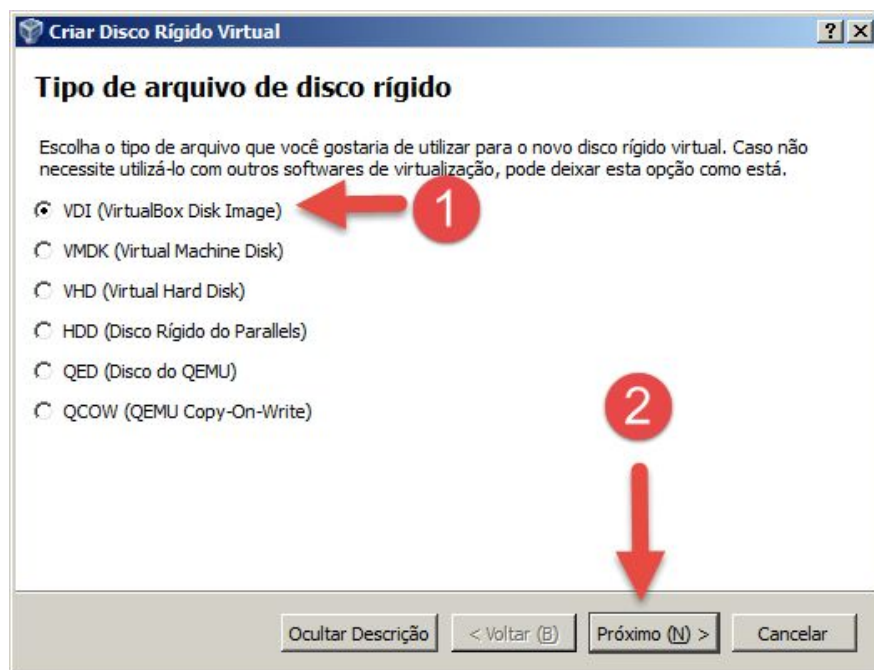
Criar Disco Rígido Virtual

?

X

Tipo de arquivo de disco rígido

Escolha o tipo de arquivo que você gostaria de utilizar para o novo disco rígido virtual. Caso não necessite utilizá-lo com outros softwares de virtualização, pode deixar esta opção como está.

VDI (VirtualBox Disk Image)

1

VMDK (Virtual Machine Disk)

VHD (Virtual Hard Disk)

HDD (Disco Rígido do Parallels)

QED (Disco do QEMU)

QCOW (QEMU Copy-On-Write)

2

Ocultar Descrição

< Voltar (B)

Próximo (N) >

Cancelar